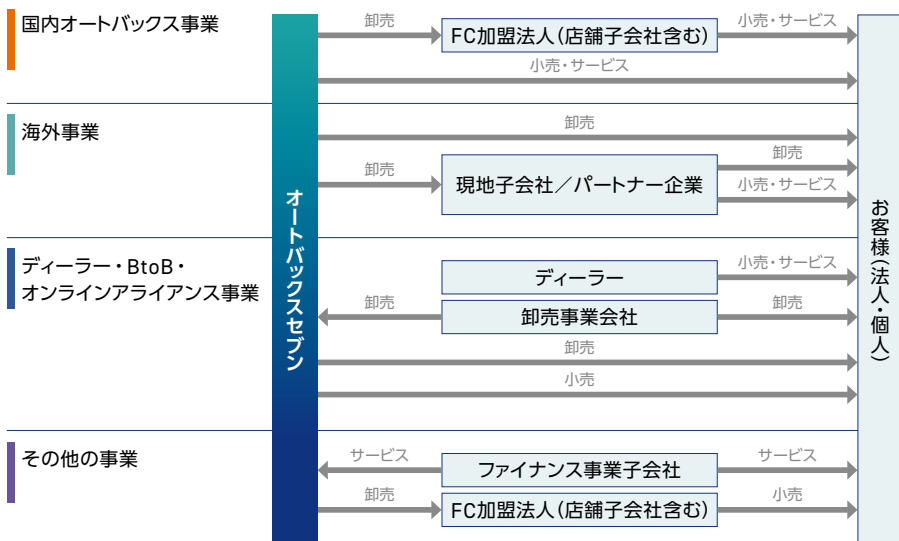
国内オートバックス事業

卸売

FC加盟法人(店舗子会社含む)

小売・サービス

小売・サービス

海外事業

卸売

卸売

卸売

現地子会社／パートナー企業

小売・サービス

ディーラー・BtoB・オンラインアライアンス事業

小売・サービス

ディーラー

卸売

卸売事業会社

卸売

卸売

小売

その他の事業

サービス

ファイナンス事業子会社

サービス

卸売

FC加盟法人(店舗子会社含む)

小売

オートバックスセブン

お客様(法人・個人)